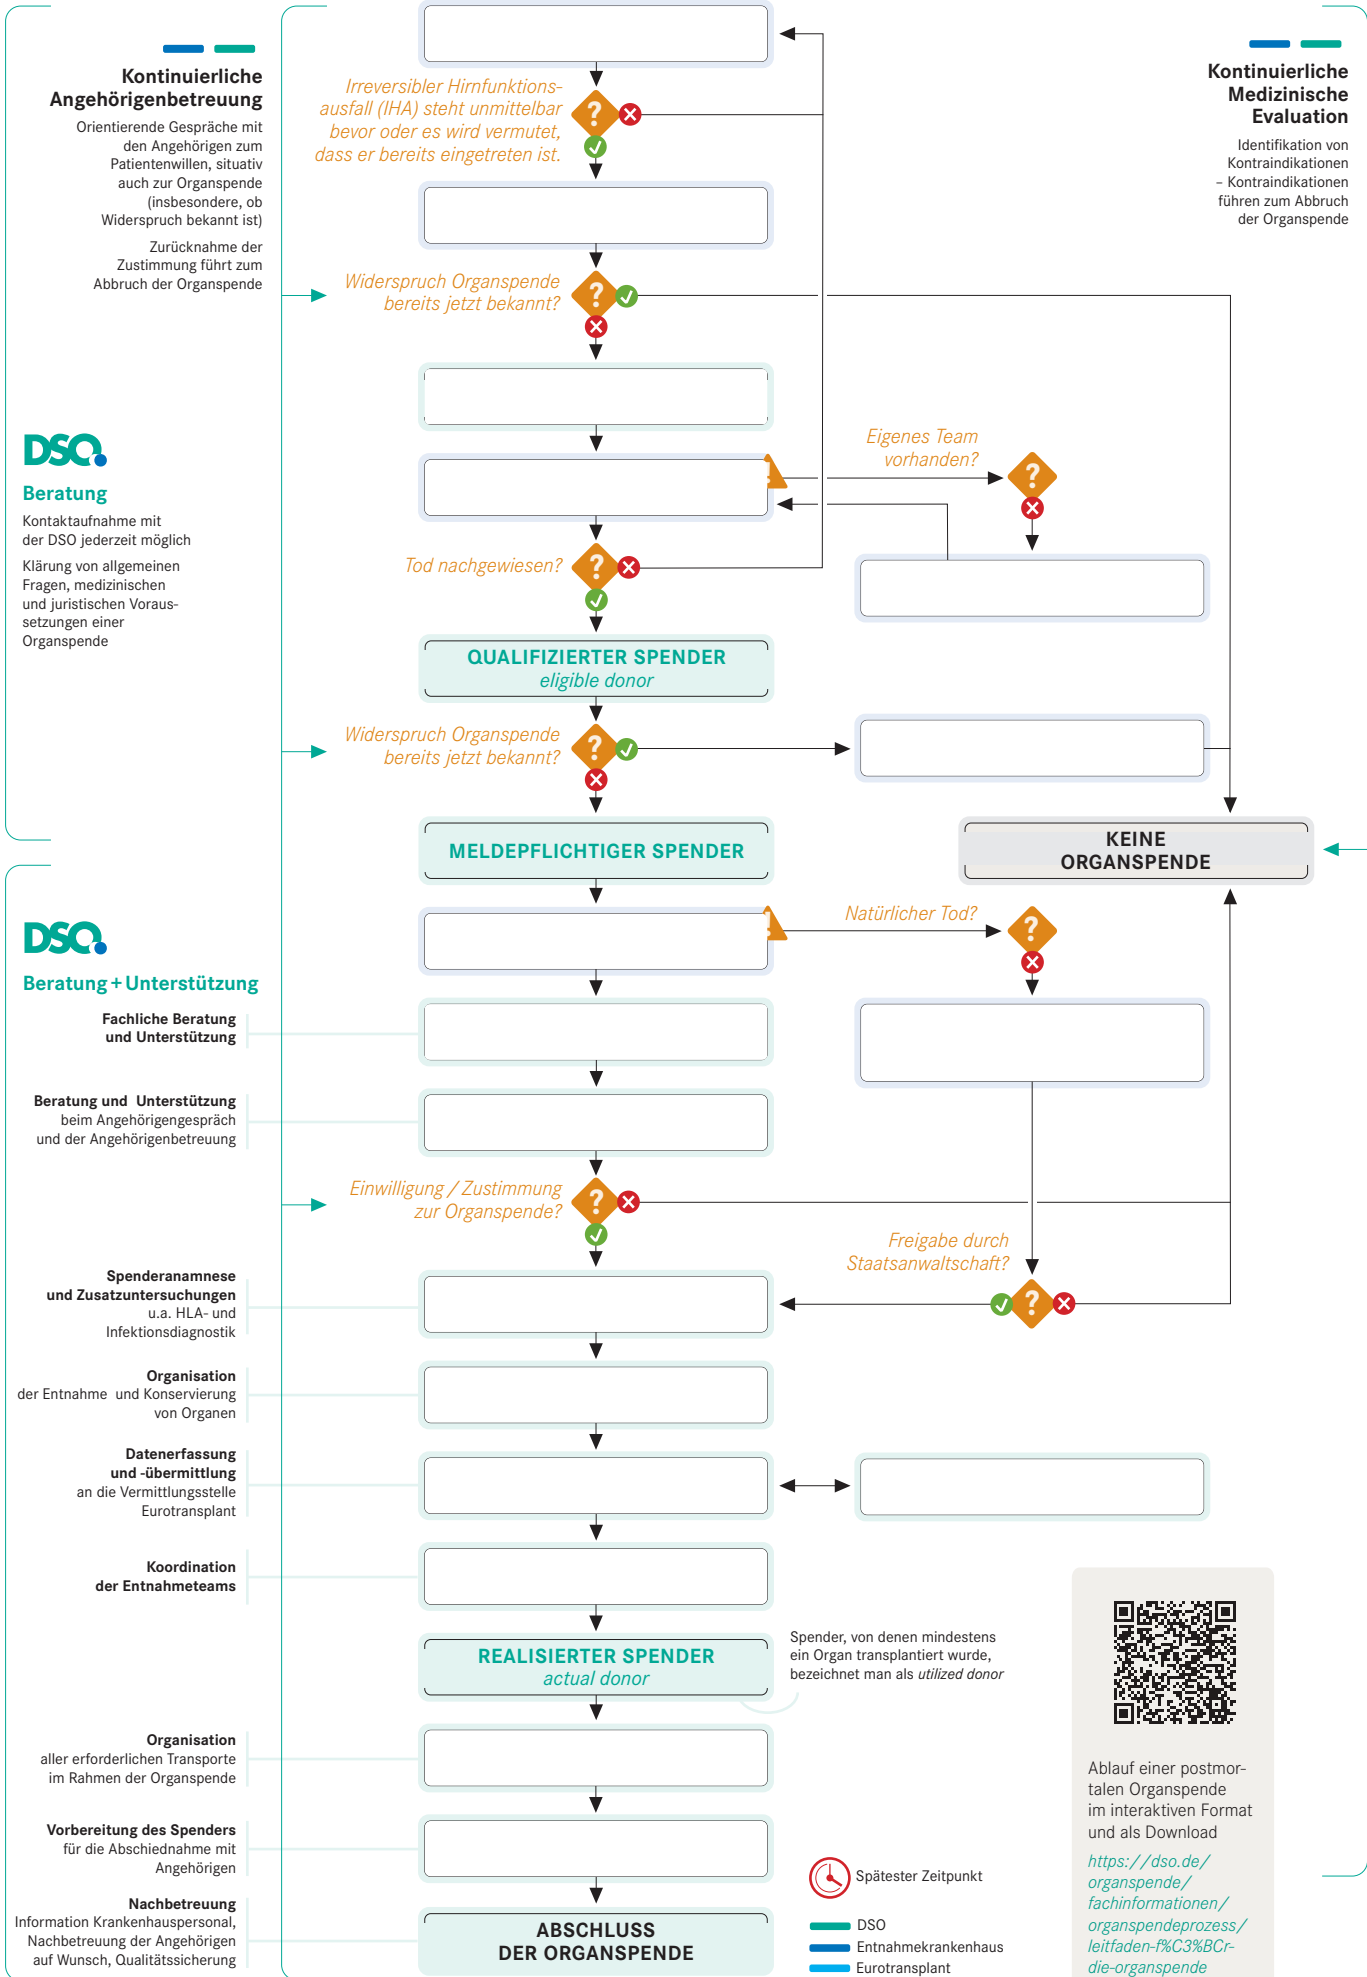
Kontinuierliche Angehörigenbetreuung

Orientierende Gespräche mit den Angehörigen zum Patientenwillen, situativ auch zur Organspende (insbesondere, ob Widerspruch bekannt ist)

Zurücknahme der Zustimmung führt zum Abbruch der Organspende

DSO

Beratung

Kontaktaufnahme mit der DSO jederzeit möglich

Klärung von allgemeinen Fragen, medizinischen und juristischen Voraussetzungen einer Organspende

DSO

Beratung + Unterstützung

Fachliche Beratung und Unterstützung

Beratung und Unterstützung beim Angehörigengespräch und der Angehörigenbetreuung

Spenderanamnese und Zusatzuntersuchungen u.a. HLA- und Infektionsdiagnostik

Organisation der Entnahme und Konservierung von Organen

Datenerfassung und -übermittlung an die Vermittlungsstelle Eurotransplant

Koordination der Entnahmeteams

Organisation aller erforderlichen Transporte im Rahmen der Organspende

Vorbereitung des Spenders für die Abschiednahme mit Angehörigen

Nachbetreuung Information Krankenhauspersonal, Nachbetreuung der Angehörigen auf Wunsch, Qualitätssicherung

Irreversibler Hirnfunktionsausfall (IHA) steht unmittelbar bevor oder es wird vermutet, dass er bereits eingetreten ist.

Widerspruch Organspende bereits jetzt bekannt?

Eigenes Team vorhanden?

Tod nachgewiesen?

QUALIFIZIERTER SPENDER
eligible donor

Widerspruch Organspende bereits jetzt bekannt?

MELDEPFLICHTIGER SPENDER

KEINE ORGANSPENDE

Natürlicher Tod?

Einwilligung / Zustimmung zur Organspende?

Freigabe durch Staatsanwaltschaft?

REALISIERTER SPENDER
actual donor

Spender, von denen mindestens ein Organ transplantiert wurde, bezeichnet man als utilized donor

ABSCHLUSS DER ORGANSPENDE

Kontinuierliche Medizinische Evaluation

Identifikation von Kontraindikationen – Kontraindikationen führen zum Abbruch der Organspende

Ablauf einer postmortalen Organspende im interaktiven Format und als Download

https://dso.de/organspende/fachinformationen/organspendeprozess/leitfaden-f%C3%BCr-die-organspende

Spätester Zeitpunkt

DSO
Entnahmekrankenhaus
Eurotransplant